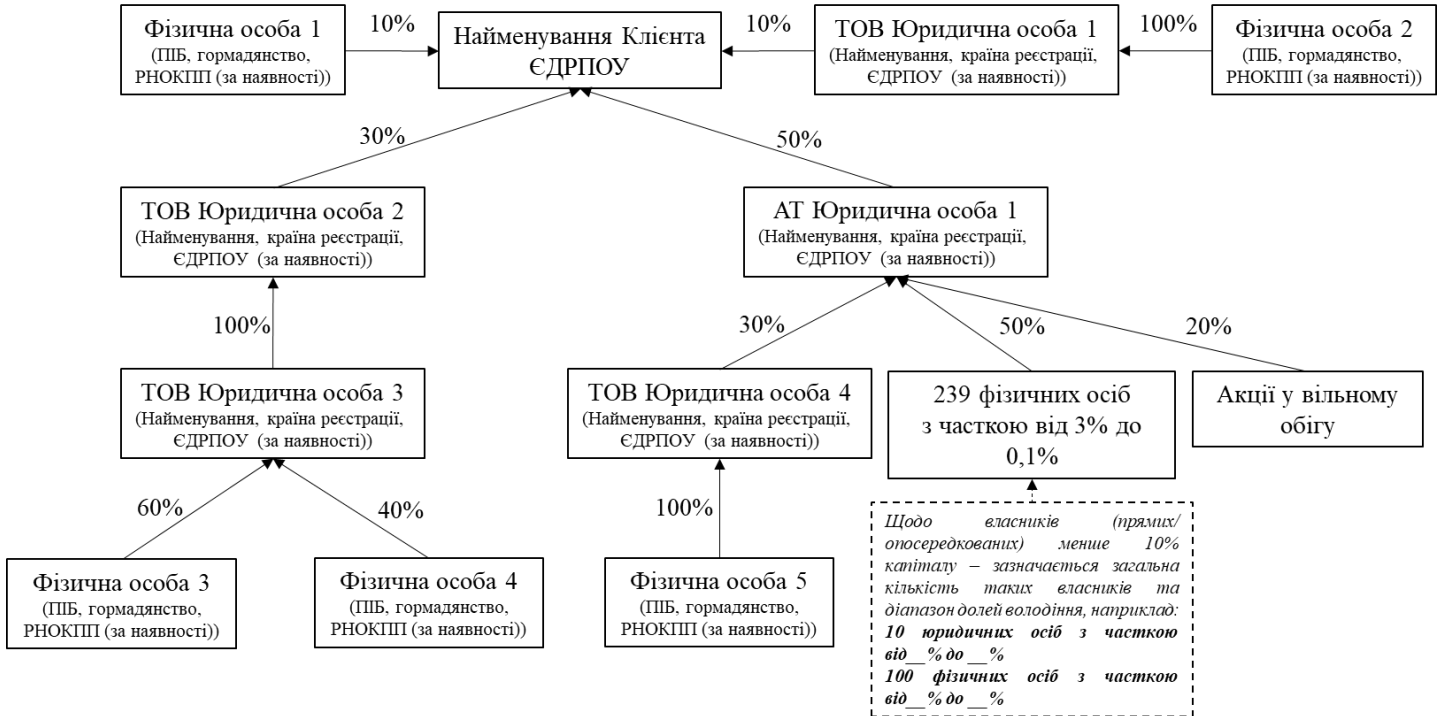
Фізична особа 1
(ПІБ, гормадянство, РНОКПП (за наявності))

10%

Найменування Клієнта
ЄДРПОУ

10%

ТОВ Юридична особа 1
(Найменування, країна реєстрації, ЄДРПОУ (за наявності))

100%

Фізична особа 2
(ПІБ, гормадянство, РНОКПП (за наявності))

30%

50%

ТОВ Юридична особа 2
(Найменування, країна реєстрації, ЄДРПОУ (за наявності))

АТ Юридична особа 1
(Найменування, країна реєстрації, ЄДРПОУ (за наявності))

100%

30%

50%

20%

ТОВ Юридична особа 3
(Найменування, країна реєстрації, ЄДРПОУ (за наявності))

ТОВ Юридична особа 4
(Найменування, країна реєстрації, ЄДРПОУ (за наявності))

239 фізичних осіб з часткою від 3% до 0,1%

Акції у вільному обігу

60%

40%

100%

Фізична особа 3
(ПІБ, гормадянство, РНОКПП (за наявності))

Фізична особа 4
(ПІБ, гормадянство, РНОКПП (за наявності))

Фізична особа 5
(ПІБ, гормадянство, РНОКПП (за наявності))

Щодо власників (прямих/опосередкованих) менше 10% капіталу – зазначається загальна кількість таких власників та діапазон долей володіння, наприклад:
10 юридичних осіб з часткою від__% до __%
100 фізичних осіб з часткою від__% до __%